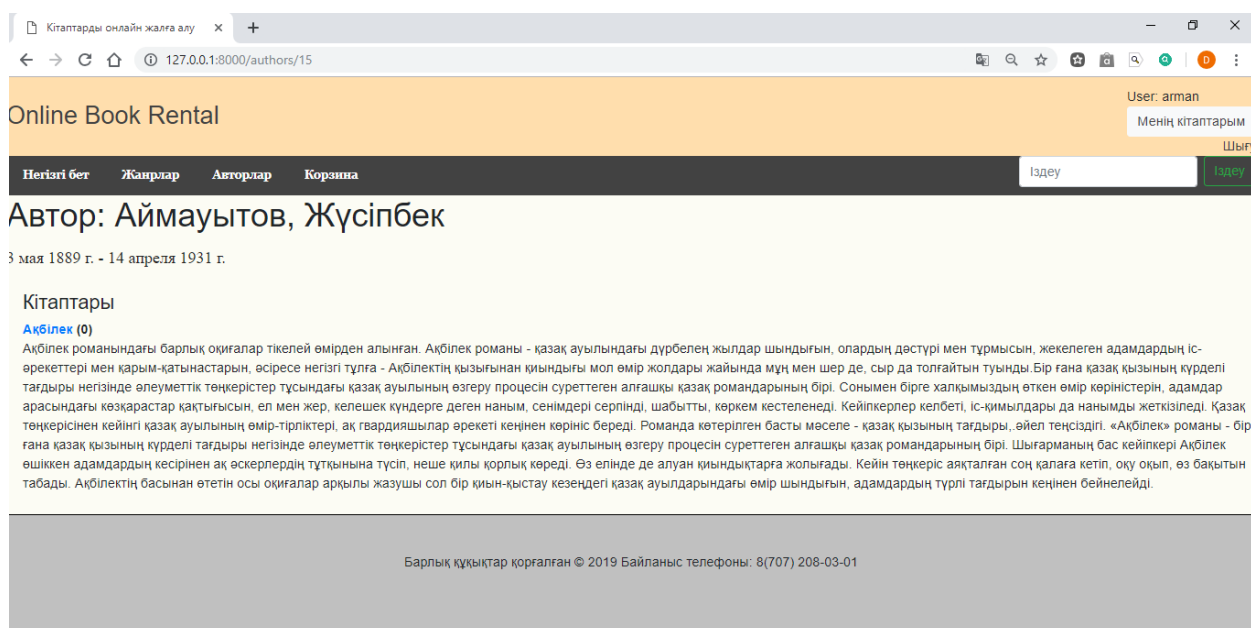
Кітаптарды онлайн жалға алу ×

127.0.0.1:8000/authors/15

D

Online Book Rental

User: arman
Менің кітаптарым
Шығ

Негізгі бет Жанрлар Авторлар Корзина

Іздеу Іздеу

Автор: Аймауытов, Жүсіпбек

3 мая 1889 г. - 14 апреля 1931 г.

Кітаптары

Ақбілек (0)

Ақбілек романындағы барлық оқиғалар тікелей өмірден алынған. Ақбілек романы - қазақ ауылындағы дүрбелең жылдар шындығын, олардың дәстүрі мен тұрмысын, жекелеген адамдардың іс-әрекеттері мен қарым-қатынастарын, әсіресе негізгі тұлға - Ақбілектің қызығынан қиындығы мол өмір жолдары жайында мұң мен шер де, сыр да толғайтын туынды.Бір ғана қазақ қызының күрделі тағдыры негізінде әлеуметтік төңкерістер тұсындағы қазақ ауылының өзгеру процесін суреттеген алғашқы қазақ романдарының бірі. Сонымен бірге халқымыздың өткен өмір көріністерін, адамдар арасындағы көзқарастар қақтығысын, ел мен жер, келешек күндерге деген наным, сенімдері серпінді, шабытты, көркем кестеленеді. Кейіпкерлер келбеті, іс-қимылдары да нанымды жеткізіледі. Қазақ төңкерісінен кейінгі қазақ ауылының өмір-тірліктері, ақ гвардияшылар әрекеті кеңінен көрініс береді. Романда көтерілген басты мәселе - қазақ қызының тағдыры,.әйел теңсіздігі. «Ақбілек» романы - бір ғана қазақ қызының күрделі тағдыры негізінде әлеуметтік төңкерістер тұсындағы қазақ ауылының өзгеру процесін суреттеген алғашқы қазақ романдарының бірі. Шығарманың бас кейіпкері Ақбілек өшіккен адамдардың кесірінен ақ әскерлердің тұтқынына түсіп, неше қилы қорлық көреді. Өз елінде де алуан қиындықтарға жолығады. Кейін төңкеріс аяқталған соң қалаға кетіп, оқу оқып, өз бақытын табады. Ақбілектің басынан өтетін осы оқиғалар арқылы жазушы сол бір қиын-қыстау кезеңдегі қазақ ауылдарындағы өмір шындығын, адамдардың түрлі тағдырын кеңінен бейнелейді.

Барлық құқықтар қорғалған © 2019 Байланыс телефоны: 8(707) 208-03-01